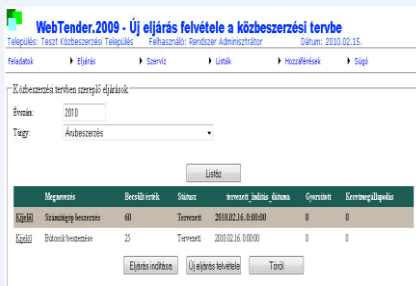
WebTender.2009 - Új eljárás felvétele a közbeszerzési tervbe

Település: Teszt Közbeszerzési Település Felhasználó: Rendszer Adminisztrátor Dátum: 2010.02.15.

Feladatok ▸ Eljárás ▸ Szerviz ▸ Listák ▸ Hozzáférések ▸ Súgó

Közbeszerzési tervben szereplő eljárások

Évszám: 2010

Tárgy: Árubeszerzés

Listáz

| | Megnevezés | Becsült érték | Státusz | tervezett_indítás_dátuma | Gyorsított | Keretmegállapodás |
|---|---|---|---|---|---|---|
| Kijelöl | Számítógép beszerzés | 60 | Tervezett | 2010.02.16. 0:00:00 | 0 | 0 |
| Kijelöl | Bútorok beszerzése | 25 | Tervezett | 2010.02.16. 0:00:00 | 0 | 0 |

Eljárás indítása Új eljárás felvétele Töröl